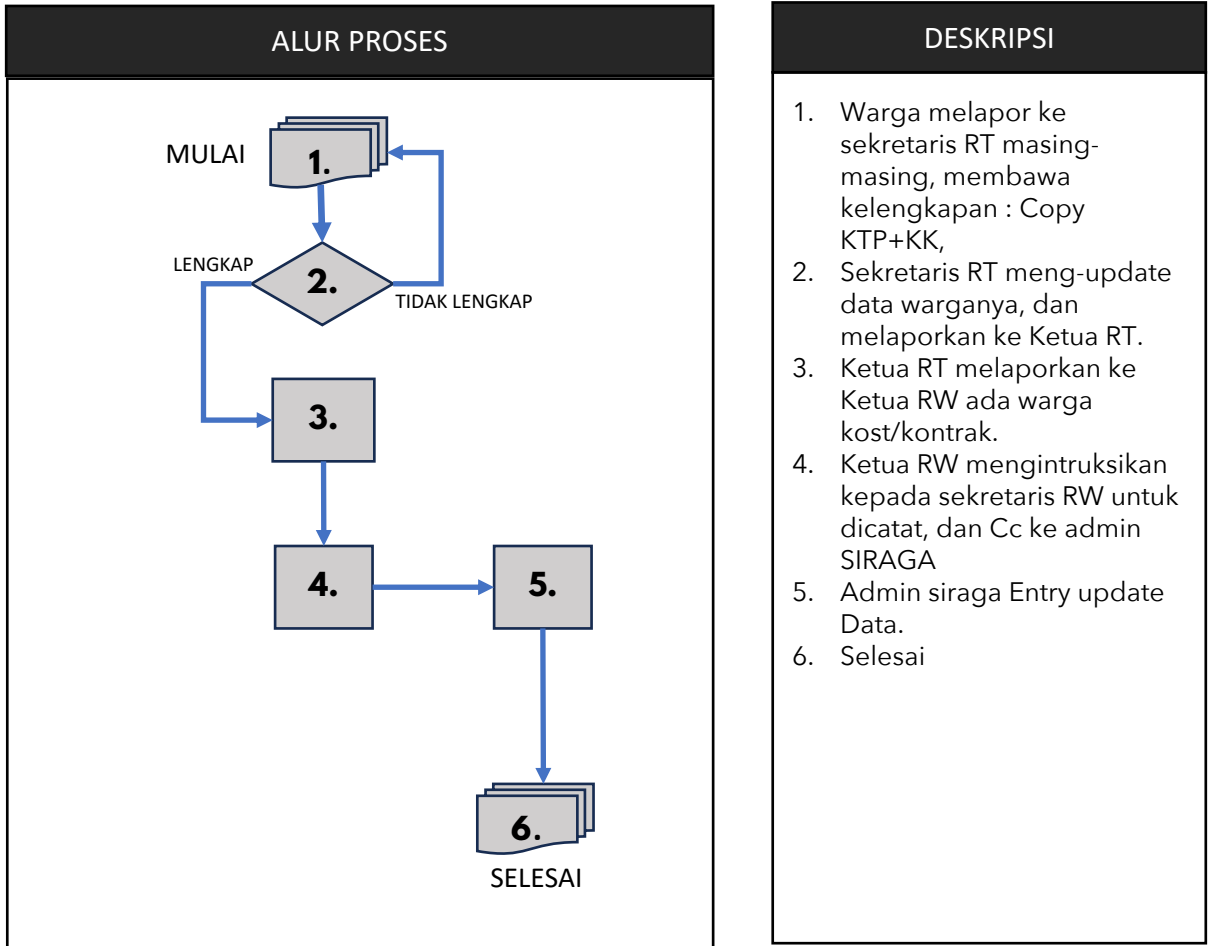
ALUR PROSES

MULAI

1.

LENGKAP

2.

TIDAK LENGKAP

3.

4.

5.

6.

SELESAI

DESKRIPSI

1. Warga melapor ke sekretaris RT masing-masing, membawa kelengkapan : Copy KTP+KK,
2. Sekretaris RT meng-update data warganya, dan melaporkan ke Ketua RT.
3. Ketua RT melaporkan ke Ketua RW ada warga kost/kontrak.
4. Ketua RW mengintruksikan kepada sekretaris RW untuk dicatat, dan Cc ke admin SIRAGA
5. Admin siraga Entry update Data.
6. Selesai